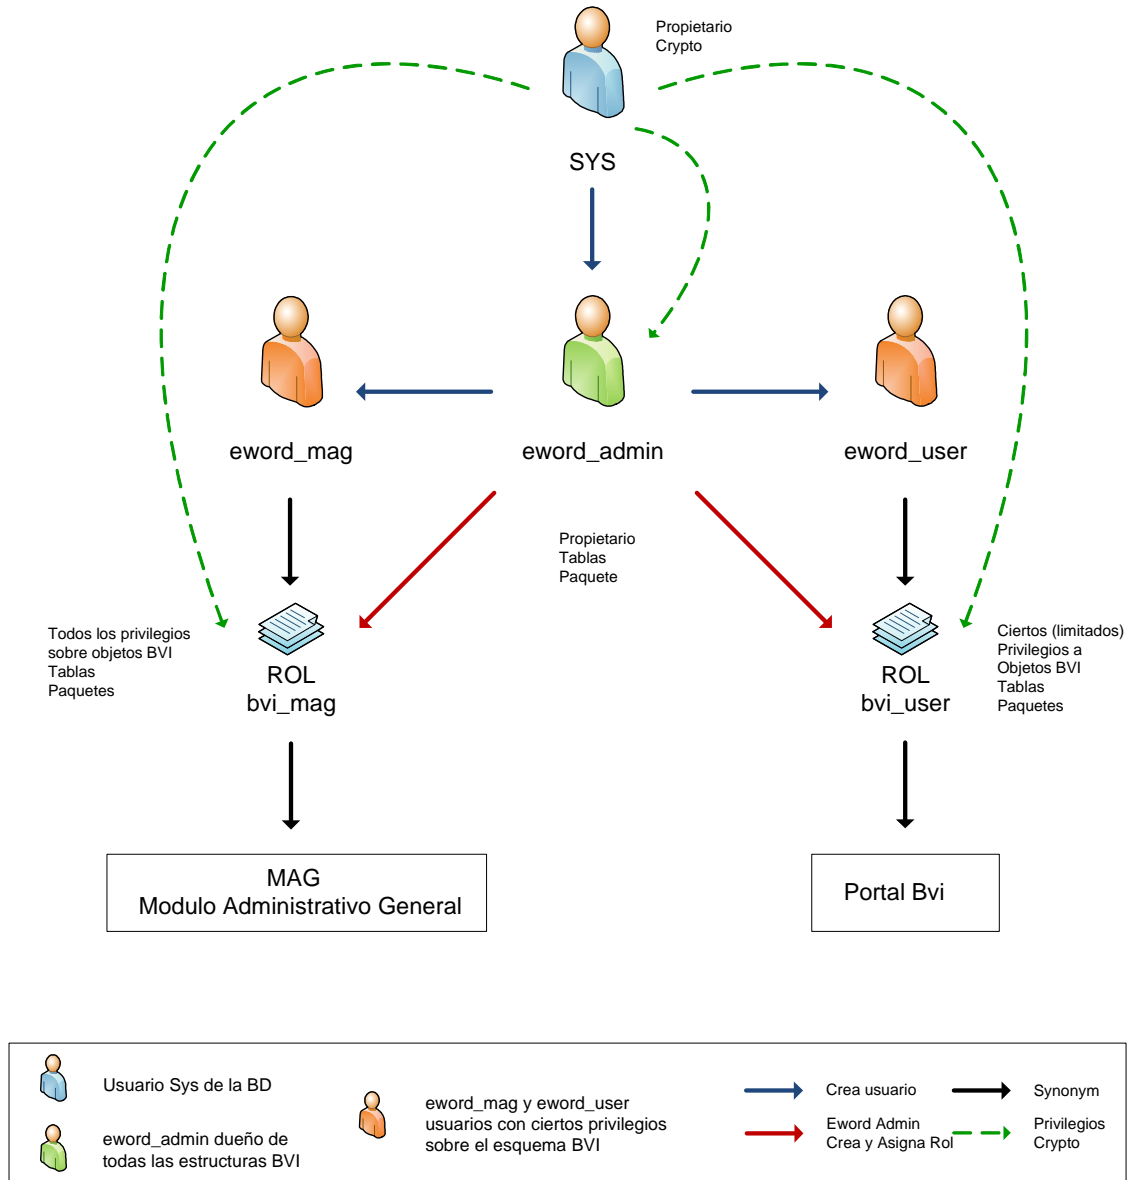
Propietario
Crypto

SYS

eword_mag

eword_admin

eword_user

Propietario
Tablas
Paquete

Todos los privilegios sobre objetos BVI
Tablas
Paquetes

ROL
bvi_mag

ROL
bvi_user

Ciertos (limitados)
Privilegios a
Objetos BVI
Tablas
Paquetes

MAG
Modulo Administrativo General

Portal Bvi

Usuario Sys de la BD

eword_admin dueño de todas las estructuras BVI

eword_mag y eword_user usuarios con ciertos privilegios sobre el esquema BVI

Crea usuario

Synonym

Eword Admin
Crea y Asigna Rol

Privilegios
Crypto